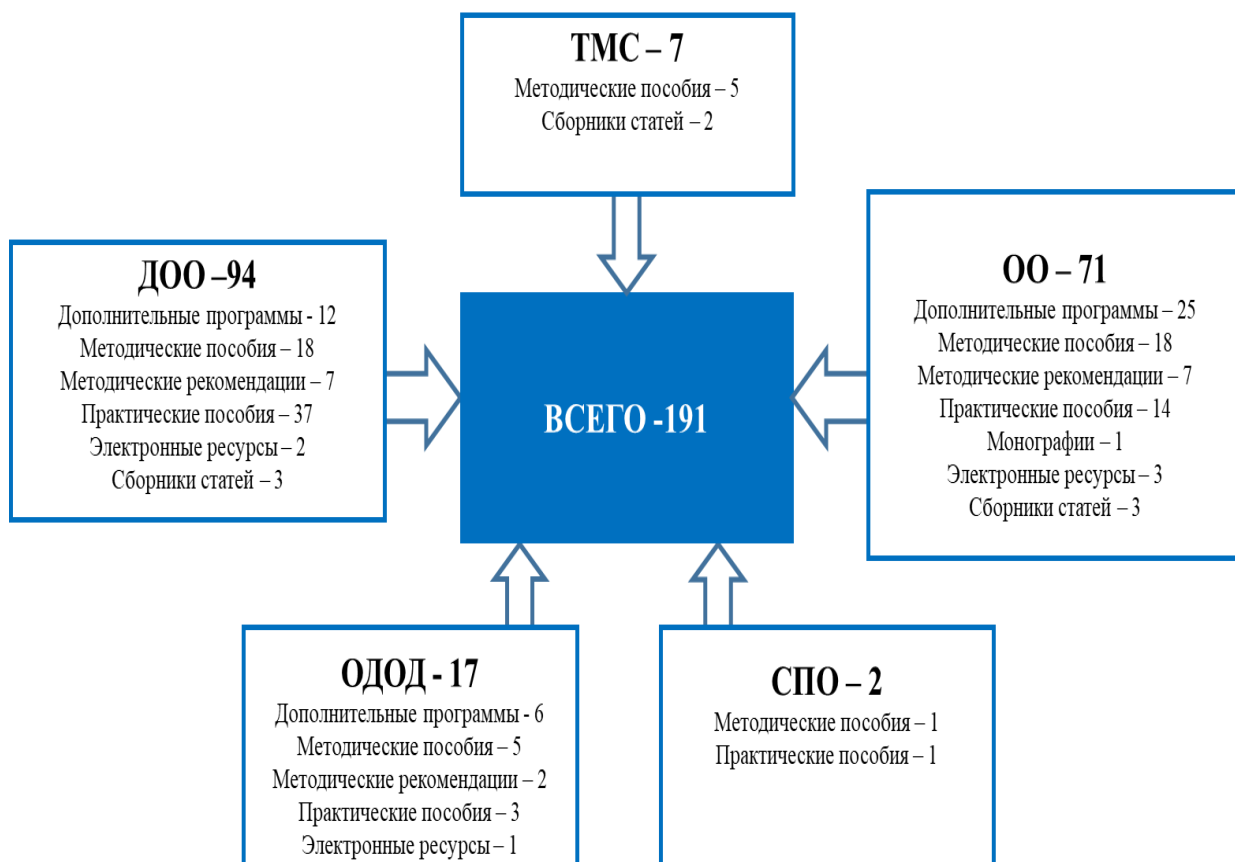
ТМС – 7
Методические пособия – 5
Сборники статей – 2

ДОО –94
Дополнительные программы - 12
Методические пособия – 18
Методические рекомендации – 7
Практические пособия – 37
Электронные ресурсы – 2
Сборники статей – 3

ВСЕГО -191

ОО – 71
Дополнительные программы – 25
Методические пособия – 18
Методические рекомендации – 7
Практические пособия – 14
Монографии – 1
Электронные ресурсы – 3
Сборники статей – 3

ОДОД - 17
Дополнительные программы - 6
Методические пособия – 5
Методические рекомендации – 2
Практические пособия – 3
Электронные ресурсы – 1

СПО – 2
Методические пособия – 1
Практические пособия – 1